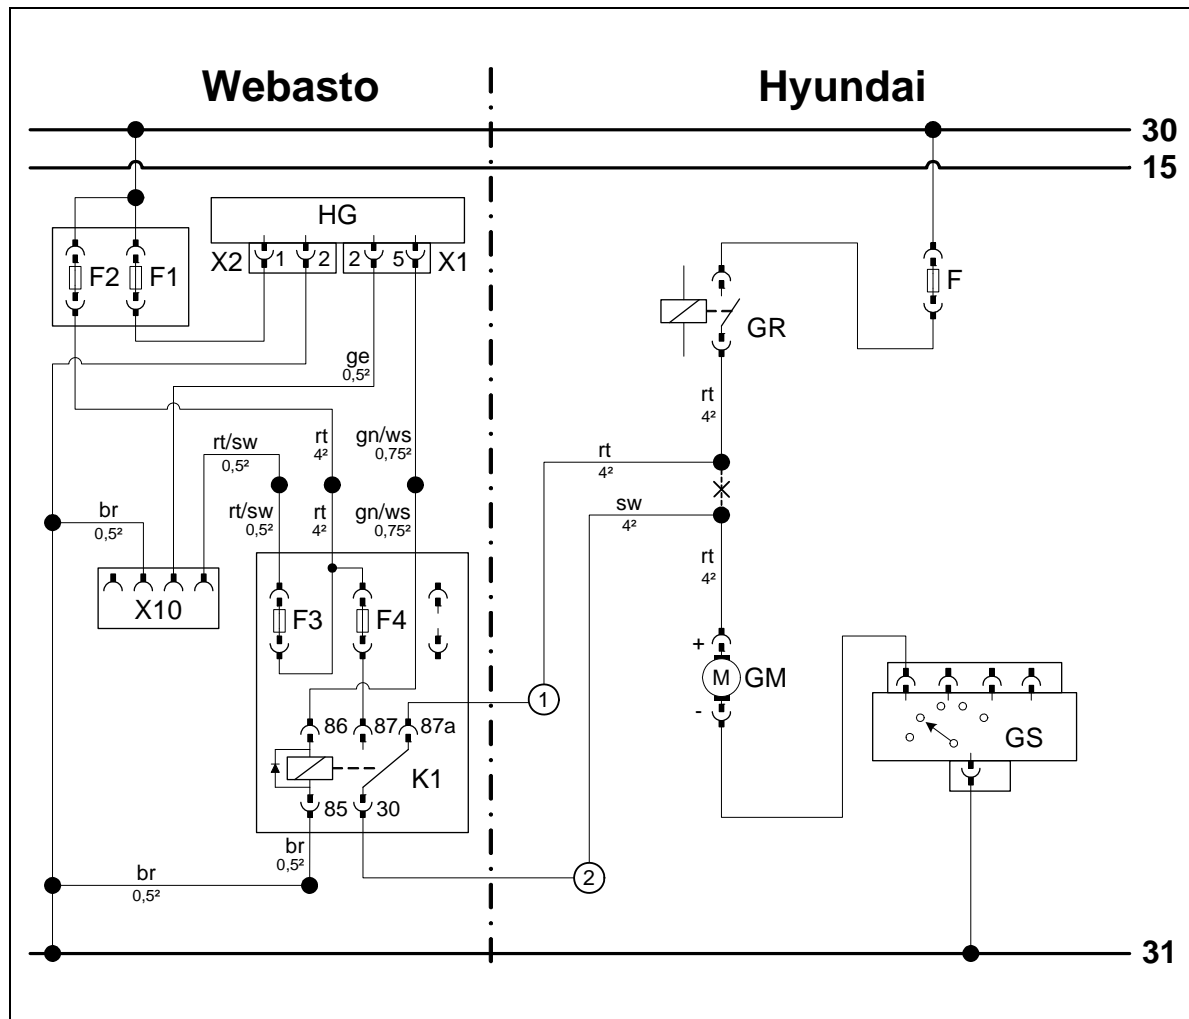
Webasto

Hyundai

30

15

HG

X2 1 2

2 5 X1

F2 F1

F

GR

ge
0,5²

rt
4²

rt/sw
0,5²

rt
4²

gn/ws
0,75²

rt
4²

sw
4²

br
0,5²

rt/sw
0,5²

rt
4²

gn/ws
0,75²

rt
4²

X10

F3

F4

+

M GM

-

1

86 87 87a

GS

K1

85 30

br
0,5²

br
0,5²

2

31